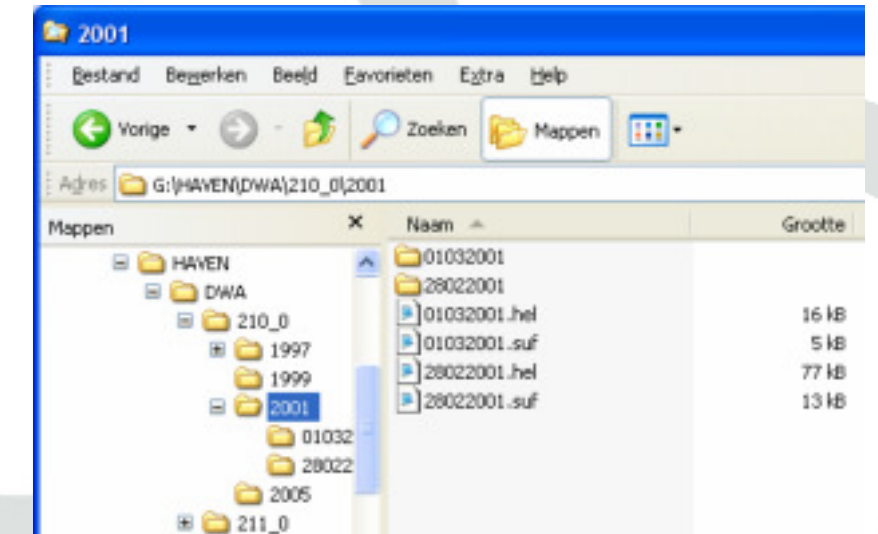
2001

Bestand Bewerken Beeld Favorieten Extra Help

Vorige Zoeken Mappen

Adres G:\HAVEN\DWA\210_0\2001

Mappen ×

HAVEN
DWA
210_0
1997
1999
2001
01032
28022
2005
211_0

| Naam | Grootte |
|---|---|
| 01032001 | |
| 28022001 | |
| 01032001.hel | 16 kB |
| 01032001.suf | 5 kB |
| 28022001.hel | 77 kB |
| 28022001.suf | 13 kB |